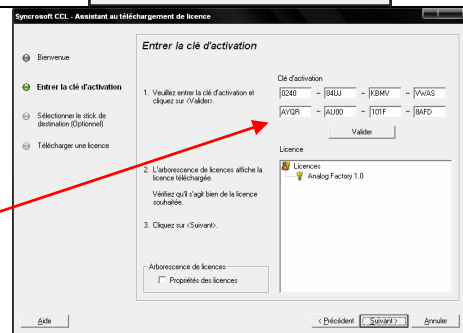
Syncrosoft CCL - Assistant au téléchargement de licence

Bienvenue

Entrer la clé d'activation

Sélectionner le stick de destination (Optionnel)

Télécharger une licence

Entrer la clé d'activation

1. Veuillez entrer la clé d'activation et cliquez sur <Valider>.

Clé d'activation

0240 – 84UJ – KBMV – VWAS
AYGR – AU00 – 101F – 8AFD

Valider

Licence

2. L'arborescence de licences affiche la licence téléchargée.

Vérifiez qu'il s'agit bien de la licence souhaitée.

Licences
Analog Factory 1.0

3. Cliquez sur <Suivant>.

Arborescence de licences

Propriétés des licences

Aide

< Précédent

Suivant >

Annuler